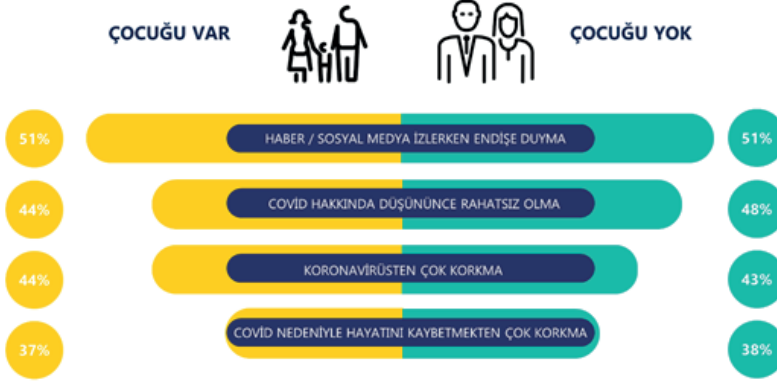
ÇOCUĞU VAR

ÇOCUĞU YOK

| ÇOCUĞU VAR | | ÇOCUĞU YOK |
|---|---|---|
| 51% | HABER / SOSYAL MEDYA İZLERKEN ENDİŞE DUYMA | 51% |
| 44% | COVİD HAKKINDA DÜŞÜNÜNCE RAHATSIZ OLMA | 48% |
| 44% | KORONAVİRÜSTEN ÇOK KORKMA | 43% |
| 37% | COVİD NEDENİYLE HAYATINI KAYBETMEKTEN ÇOK KORKMA | 38% |